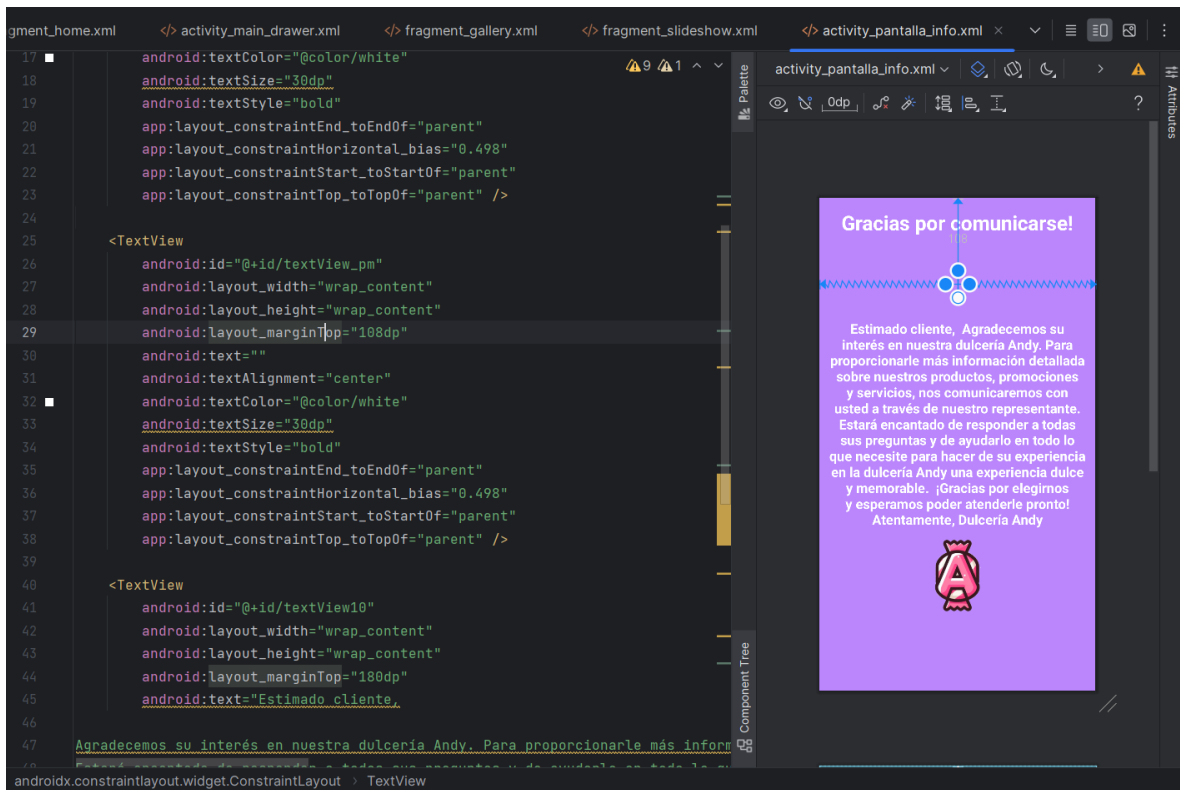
gment_home.xml    activity_main_drawer.xml    fragment_gallery.xml    fragment_slideshow.xml    activity_pantalla_info.xml

17 android:textColor="@color/white"
18 android:textSize="30dp"
19 android:textStyle="bold"
20 app:layout_constraintEnd_toEndOf="parent"
21 app:layout_constraintHorizontal_bias="0.498"
22 app:layout_constraintStart_toStartOf="parent"
23 app:layout_constraintTop_toTopOf="parent" />
24
25 <TextView
26 android:id="@+id/textView_pm"
27 android:layout_width="wrap_content"
28 android:layout_height="wrap_content"
29 android:layout_marginTop="108dp"
30 android:text=""
31 android:textAlignment="center"
32 android:textColor="@color/white"
33 android:textSize="30dp"
34 android:textStyle="bold"
35 app:layout_constraintEnd_toEndOf="parent"
36 app:layout_constraintHorizontal_bias="0.498"
37 app:layout_constraintStart_toStartOf="parent"
38 app:layout_constraintTop_toTopOf="parent" />
39
40 <TextView
41 android:id="@+id/textView10"
42 android:layout_width="wrap_content"
43 android:layout_height="wrap_content"
44 android:layout_marginTop="180dp"
45 android:text="Estimado cliente,
46
47 Agradecemos su interés en nuestra dulcería Andy. Para proporcionarle más inform
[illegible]

⚠9 ⚠1

Palette

activity_pantalla_info.xml

0dp

?

Attributes

Gracias por comunicarse!

108

Estimado cliente, Agradecemos su interés en nuestra dulcería Andy. Para proporcionarle más información detallada sobre nuestros productos, promociones y servicios, nos comunicaremos con usted a través de nuestro representante. Estará encantado de responder a todas sus preguntas y de ayudarlo en todo lo que necesite para hacer de su experiencia en la dulcería Andy una experiencia dulce y memorable. ¡Gracias por elegirnos y esperamos poder atenderle pronto! Atentamente, Dulcería Andy

A

Component Tree

androidx.constraintlayout.widget.ConstraintLayout › TextView